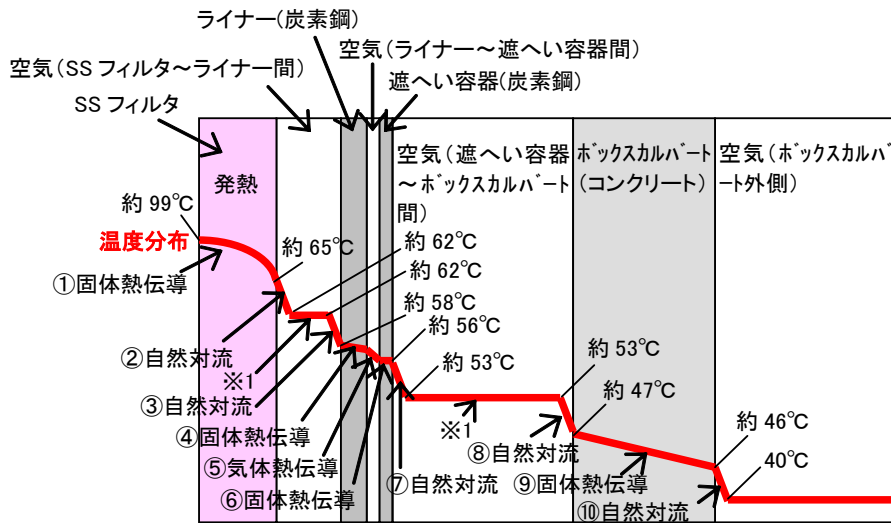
ライナー(炭素鋼)
空気(ライナー～遮へい容器間)
空気(SS フィルタ～ライナー間)
遮へい容器(炭素鋼)
SS フィルタ
発熱
空気(遮へい容器～ボックスカルバート間)
ボックスカルバート(コンクリート)
空気(ボックスカルバート外側)
約 99℃
温度分布
①固体熱伝導
約 65℃
約 62℃
約 62℃
約 58℃
約 56℃
約 53℃
約 53℃
約 47℃
約 46℃
40℃
②自然対流
※1
③自然対流
④固体熱伝導
⑤気体熱伝導
⑥固体熱伝導
⑦自然対流
※1
⑧自然対流
⑨固体熱伝導
⑩自然対流